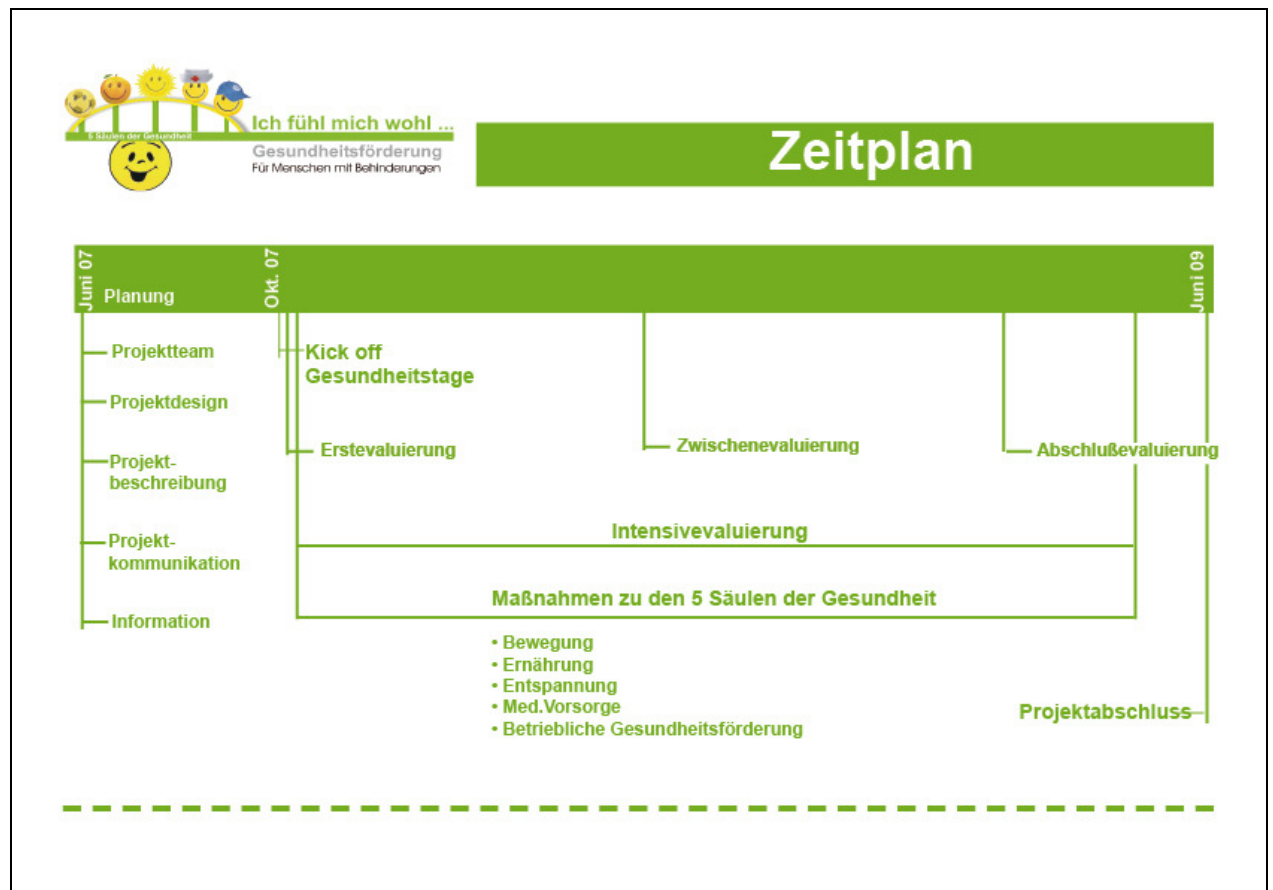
5 Säulen der Gesundheit

Ich fühl mich wohl ...

Gesundheitsförderung

Für Menschen mit Behinderungen

Zeitplan

Juni 07

Planung

Okt. 07

Juni 09

Projektteam

Projektdesign

Projektbeschreibung

Projektkommunikation

Information

Kick off Gesundheitstage

Erstevaluierung

Zwischenevaluierung

Abschlußevaluierung

Intensivevaluierung

Maßnahmen zu den 5 Säulen der Gesundheit

• Bewegung
• Ernährung
• Entspannung
• Med.Vorsorge
• Betriebliche Gesundheitsförderung

Projektabschluss